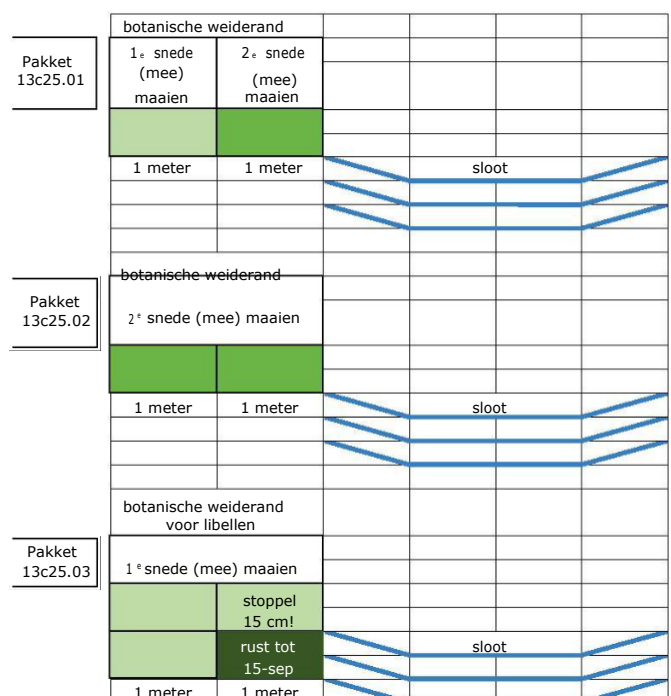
Pakket 13c25.01

botanische weiderand

| 1e snede (mee) maaien | 2e snede (mee) maaien |
|---|---|
| 1 meter | 1 meter |

sloot

Pakket 13c25.02

botanische weiderand

2e snede (mee) maaien

| 1 meter | 1 meter |
|---|---|

sloot

Pakket 13c25.03

botanische weiderand voor libellen

1e snede (mee) maaien

| | stoppel 15 cm! |
|---|---|
| | rust tot 15-sep |
| 1 meter | 1 meter |

sloot